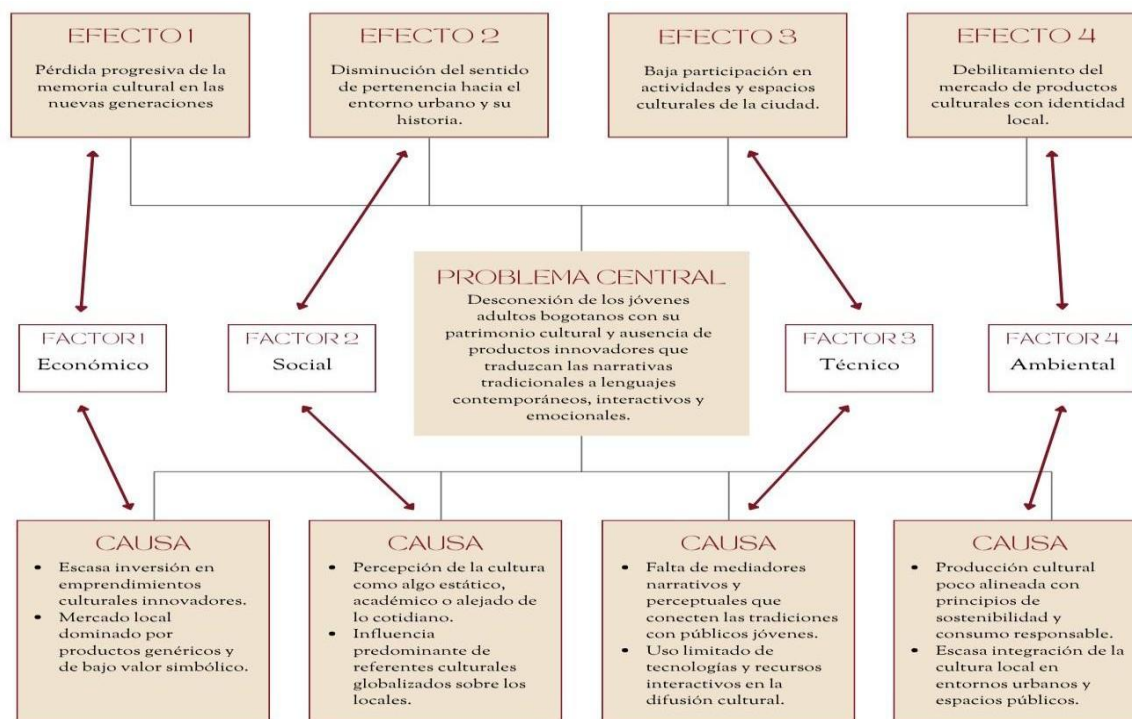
EFECTO 1
Pérdida progresiva de la memoria cultural en las nuevas generaciones

EFECTO 2
Disminución del sentido de pertenencia hacia el entorno urbano y su historia.

EFECTO 3
Baja participación en actividades y espacios culturales de la ciudad.

EFECTO 4
Debilitamiento del mercado de productos culturales con identidad local.

PROBLEMA CENTRAL
Desconexión de los jóvenes adultos bogotanos con su patrimonio cultural y ausencia de productos innovadores que traduzcan las narrativas tradicionales a lenguajes contemporáneos, interactivos y emocionales.

FACTOR 1
Económico

FACTOR 2
Social

FACTOR 3
Técnico

FACTOR 4
Ambiental

CAUSA
- Escasa inversión en emprendimientos culturales innovadores.
- Mercado local dominado por productos genéricos y de bajo valor simbólico.

CAUSA
- Percepción de la cultura como algo estático, académico o alejado de lo cotidiano.
- Influencia predominante de referentes culturales globalizados sobre los locales.

CAUSA
- Falta de mediadores narrativos y perceptuales que conecten las tradiciones con públicos jóvenes.
- Uso limitado de tecnologías y recursos interactivos en la difusión cultural.

CAUSA
- Producción cultural poco alineada con principios de sostenibilidad y consumo responsable.
- Escasa integración de la cultura local en entornos urbanos y espacios públicos.